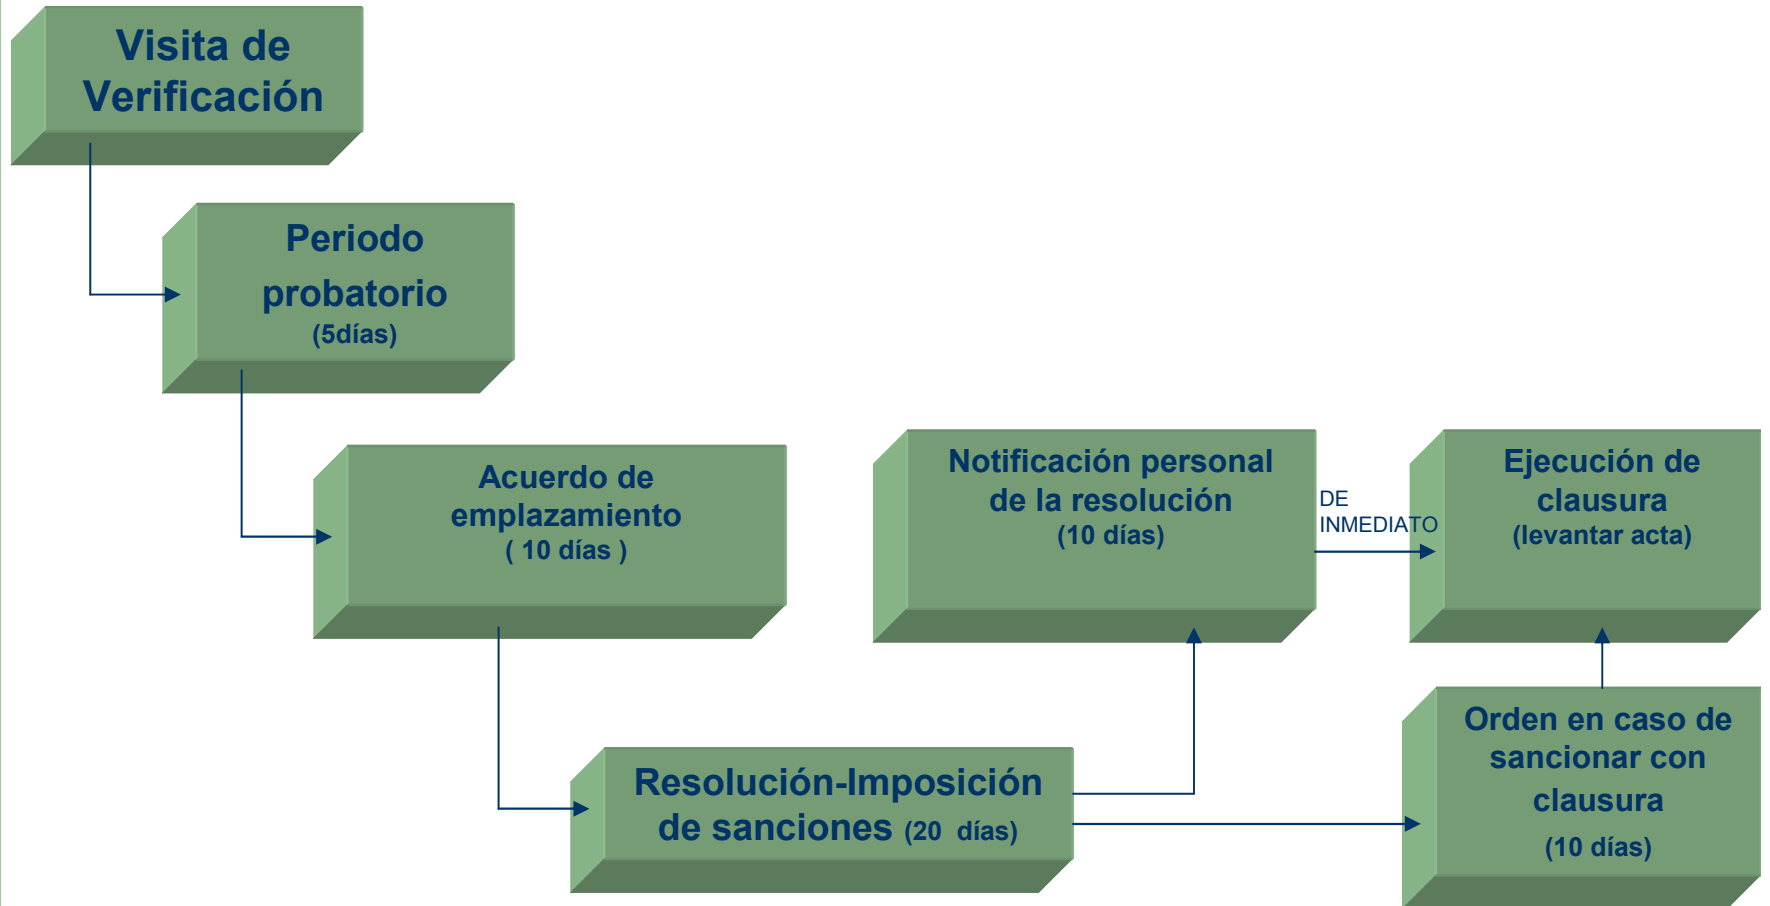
Visita de Verificación

Periodo probatorio
(5días)

Acuerdo de emplazamiento
( 10 días )

Notificación personal de la resolución
(10 días)

DE INMEDIATO

Ejecución de clausura
(levantar acta)

Resolución-Imposición de sanciones (20 días)

Orden en caso de sancionar con clausura
(10 días)